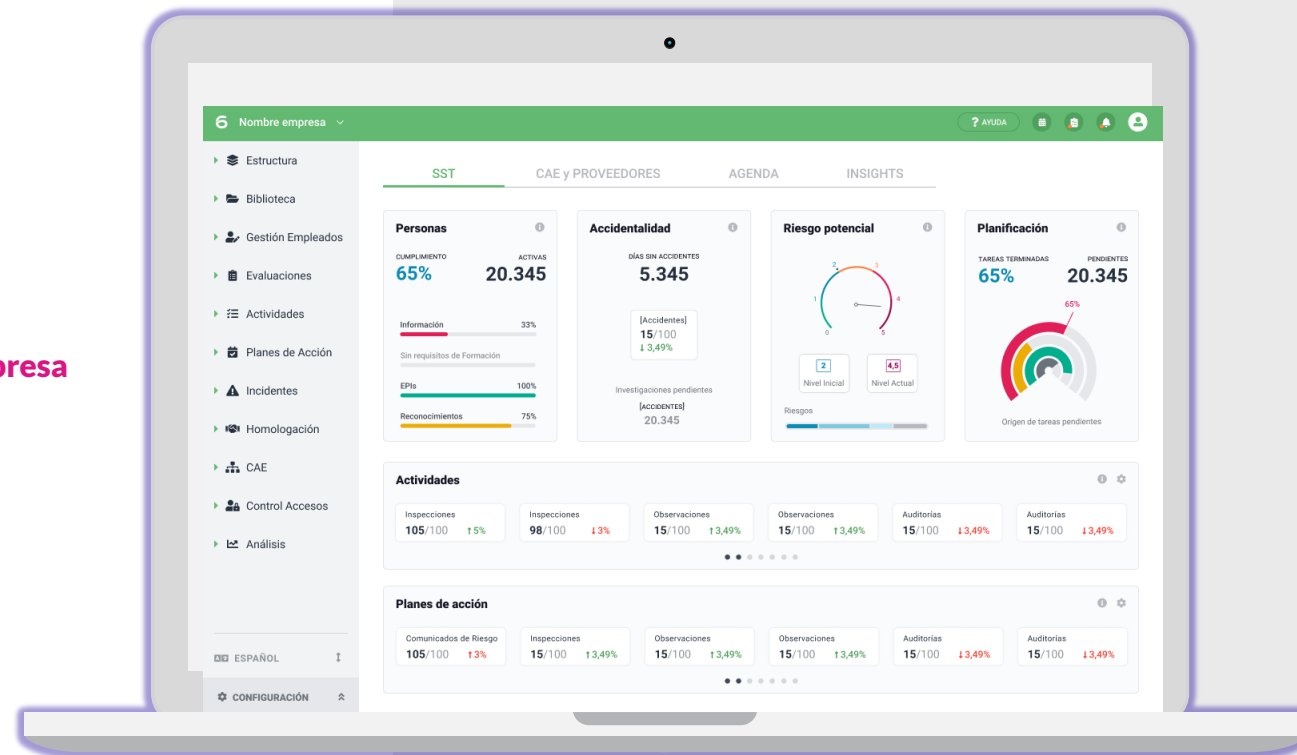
presa

6 Nombre empresa

? AYUDA

Estructura
Biblioteca
Gestión Empleados
Evaluaciones
Actividades
Planes de Acción
Incidentes
Homologación
CAE
Control Accesos
Análisis

ESPAÑOL
CONFIGURACIÓN

SST
CAE y PROVEEDORES
AGENDA
INSIGHTS

Personas
CUMPLIMIENTO
65%
ACTIVAS
20.345
Información 33%
Sin requisitos de Formación
EPIs 100%
Reconocimientos 75%

Accidentalidad
DÍAS SIN ACCIDENTES
5.345
[Accidentes]
15/100
↓ 3,49%
Investigaciones pendientes
[ACCIDENTES]
20.345

Riesgo potencial
0 1 2 3 4 5
2
Nivel Inicial
4,5
Nivel Actual
Riesgos

Planificación
TAREAS TERMINADAS
65%
PENDIENTES
20.345
65%
Origen de tareas pendientes

Actividades
Inspecciones 105/100 ↑5%
Inspecciones 98/100 ↓3%
Observaciones 15/100 ↑3,49%
Observaciones 15/100 ↑3,49%
Auditorías 15/100 ↓3,49%
Auditorías 15/100 ↓3,49%

Planes de acción
Comunicados de Riesgo 105/100 ↑3%
Inspecciones 15/100 ↑3,49%
Observaciones 15/100 ↑3,49%
Observaciones 15/100 ↑3,49%
Auditorías 15/100 ↓3,49%
Auditorías 15/100 ↓3,49%